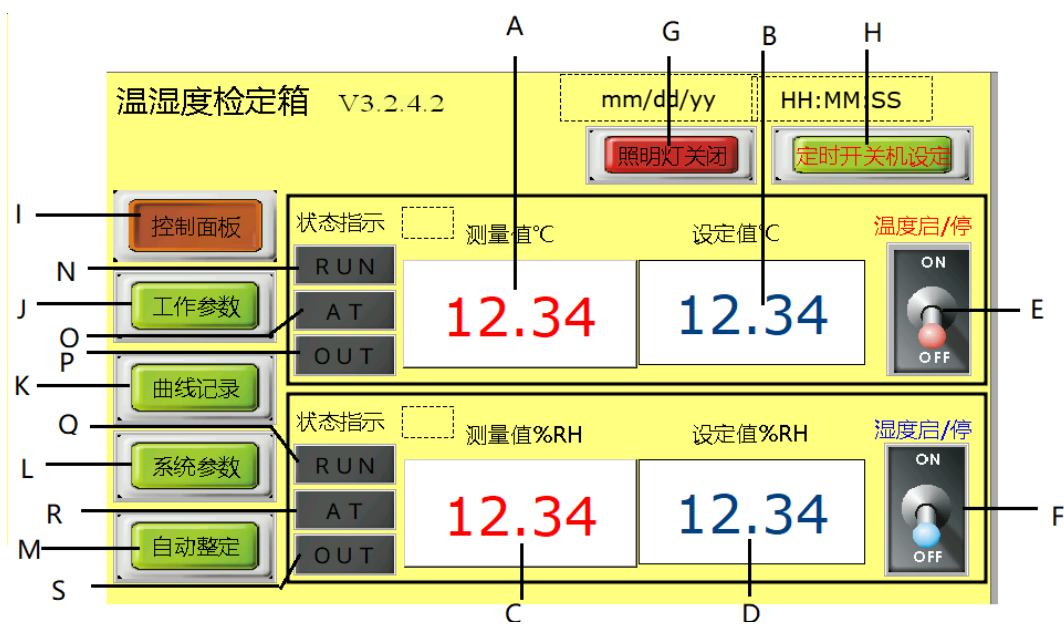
A G B H

温湿度检定箱 V3.2.4.2

mm/dd/yy HH:MM:SS

照明灯关闭 定时开关机设定

I 控制面板

状态指示 测量值℃ 设定值℃ 温度启/停

N RUN

J 工作参数

O AT

P OUT

12.34 12.34

ON OFF E

K 曲线记录

Q 状态指示 测量值%RH 设定值%RH 湿度启/停

RUN

L 系统参数

R AT

M 自动整定

OUT

S

12.34 12.34

ON OFF F

C D